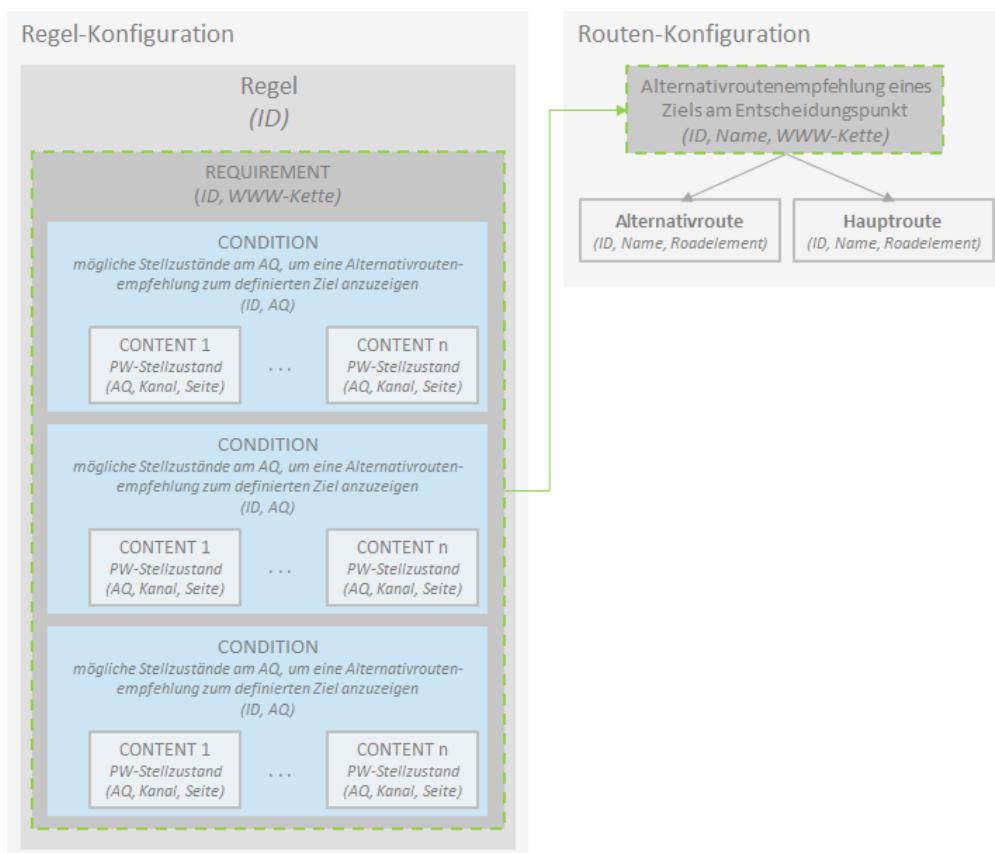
Regel-Konfiguration

Regel
*(ID)*

REQUIREMENT
*(ID, WWW-Kette)*

CONDITION
*mögliche Stellzustände am AQ, um eine Alternativroutenempfehlung zum definierten Ziel anzuzeigen*
*(ID, AQ)*

CONTENT 1
*PW-Stellzustand*
*(AQ, Kanal, Seite)*

...

CONTENT n
*PW-Stellzustand*
*(AQ, Kanal, Seite)*

CONDITION
*mögliche Stellzustände am AQ, um eine Alternativroutenempfehlung zum definierten Ziel anzuzeigen*
*(ID, AQ)*

CONTENT 1
*PW-Stellzustand*
*(AQ, Kanal, Seite)*

...

CONTENT n
*PW-Stellzustand*
*(AQ, Kanal, Seite)*

CONDITION
*mögliche Stellzustände am AQ, um eine Alternativroutenempfehlung zum definierten Ziel anzuzeigen*
*(ID, AQ)*

CONTENT 1
*PW-Stellzustand*
*(AQ, Kanal, Seite)*

...

CONTENT n
*PW-Stellzustand*
*(AQ, Kanal, Seite)*

Routen-Konfiguration

Alternativroutenempfehlung eines Ziels am Entscheidungspunkt
*(ID, Name, WWW-Kette)*

**Alternativroute**
*(ID, Name, Roadelement)*

**Hauptroute**
*(ID, Name, Roadelement)*